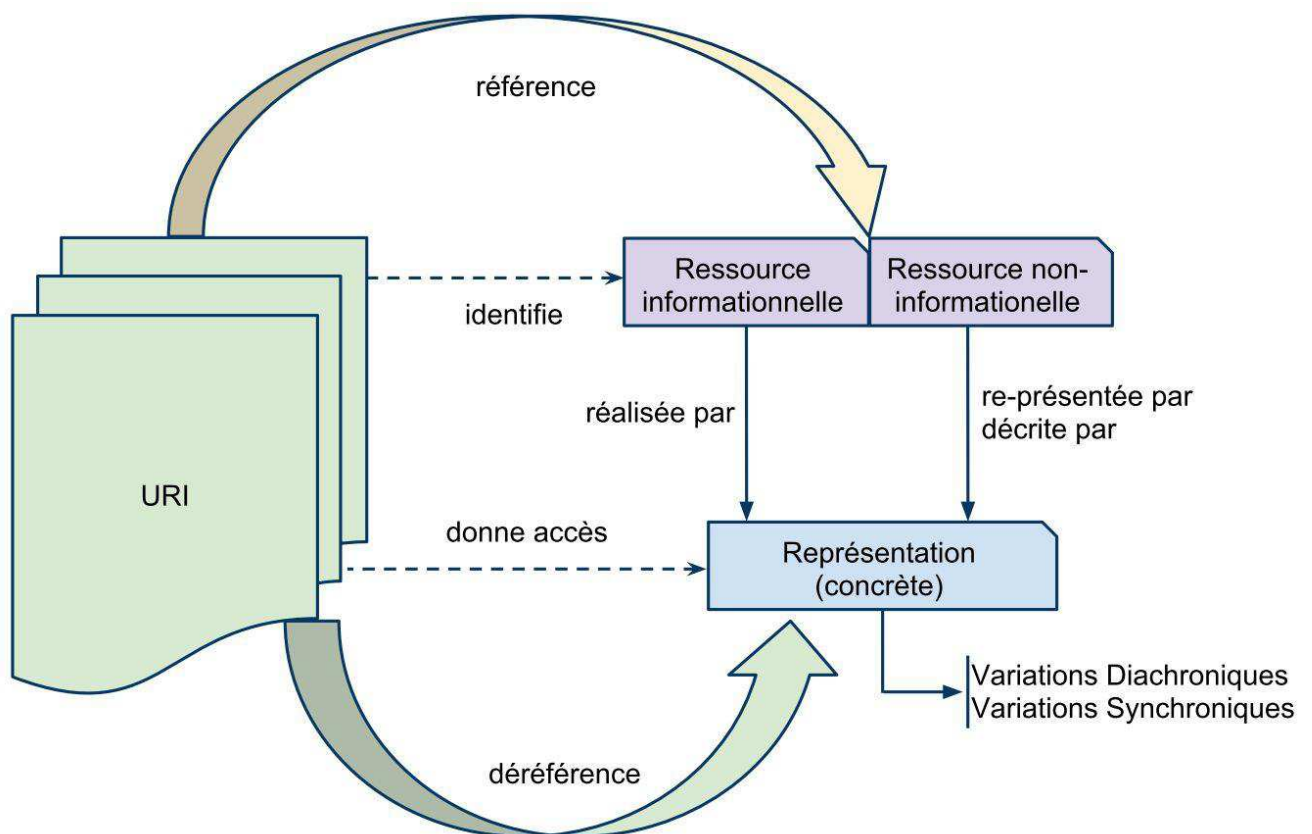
référence

URI

identifie

Ressource informationnelle

Ressource non-informationelle

réalisée par

re-présentée par
décrite par

donne accès

Représentation (concrète)

Variations Diachroniques
Variations Synchroniques

déréférence